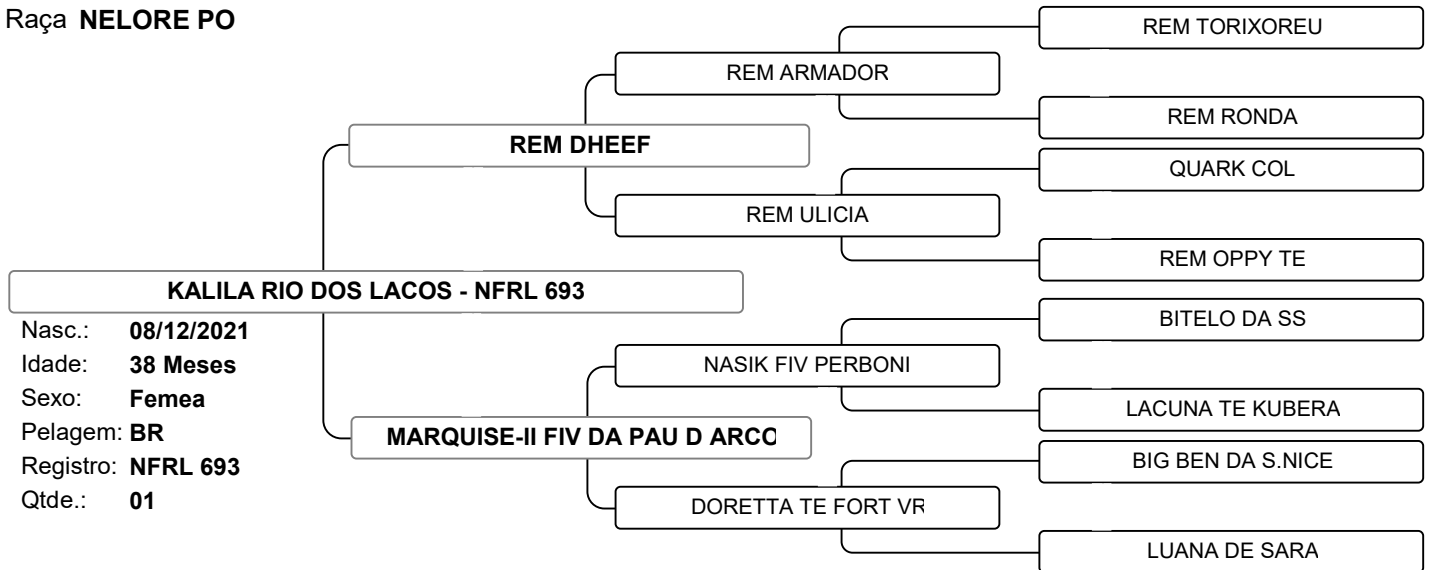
Raça **NELORE PO**

KALILA RIO DOS LACOS - NFRL 693

Nasc.: 08/12/2021
Idade: 38 Meses
Sexo: Femea
Pelagem: BR
Registro: NFRL 693
Qtde.: 01

REM DHEEF

REM ARMADOR

REM TORIXOREU

REM RONDA

REM ULICIA

QUARK COL

REM OPPY TE

MARQUISE-II FIV DA PAU D ARCO

NASIK FIV PERBONI

BITELO DA SS

LACUNA TE KUBERA

DORETTA TE FORT VR

BIG BEN DA S.NICE

LUANA DE SARA